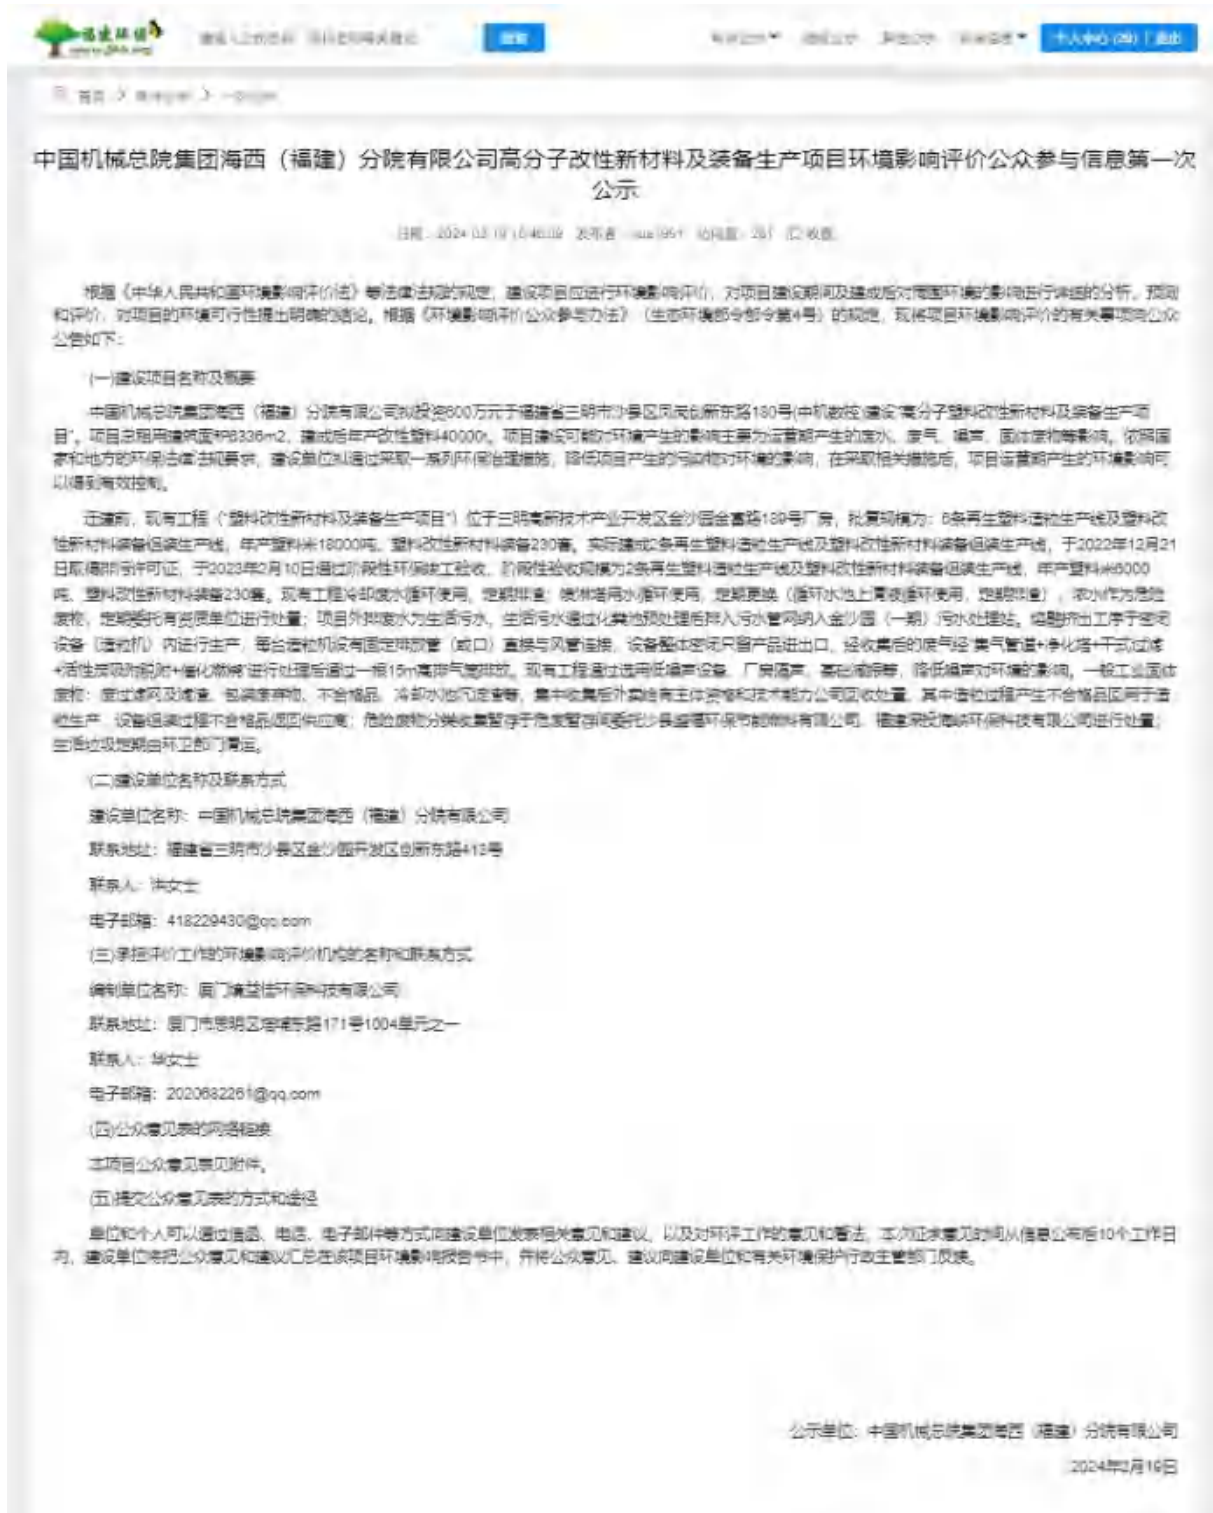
中国机械总院集团海西（福建）分院有限公司高分子改性新材料及装备生产项目环境影响评价公众参与信息第一次公示

日期：2024-02-19 10:46:09 发布者：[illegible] 浏览量：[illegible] 收藏

根据《中华人民共和国环境影响评价法》等法律法规的规定，建设项目应进行环境影响评价，对项目建设期间及建成后对周围环境的影响进行详细的分析、预测和评价，对项目的环境可行性提出明确的结论。根据《环境影响评价公众参与办法》（生态环境部令部令第4号）的规定，现将项目环境影响评价的有关事项向公众公告如下：

(一)建设项目名称及概要

中国机械总院集团海西（福建）分院有限公司拟投资600万元于福建省三明市沙县区凤岗创新东路180号(中机数控)建设"高分子塑料改性新材料及装备生产项目"，项目总租用建筑面积8336m2，建成后年产改性塑料40000t。项目建设可能对环境产生的影响主要为运营期产生的废水、废气、噪声、固体废物等影响，依照国家和地方的环保法律法规要求，建设单位拟通过采取一系列环保治理措施，降低项目产生的污染物对环境的影响，在采取相关措施后，项目运营期产生的环境影响可以得到有效控制。

迁建前，现有工程（"塑料改性新材料及装备生产项目"）位于三明高新技术产业开发区金沙园金富路189号厂房，批复规模为：6条再生塑料造粒生产线及塑料改性新材料装备组装生产线，年产塑料米18000吨、塑料改性新材料装备230套。实际建成2条再生塑料造粒生产线及塑料改性新材料装备组装生产线，于2022年12月21日取得排污许可证，于2023年2月10日通过阶段性环保竣工验收，阶段性验收规模为2条再生塑料造粒生产线及塑料改性新材料装备组装生产线，年产塑料米6000吨、塑料改性新材料装备230套。现有工程冷却废水循环使用，定期排查；喷淋塔用水循环使用，定期更换（循环水池上清液循环使用，定期清理），淤水作为危险废物，定期委托有资质单位进行处置；项目外排废水为生活污水，生活污水通过化粪池预处理后排入污水管网纳入金沙园（一期）污水处理站。熔融挤出工序于密闭设备（造粒机）内进行生产，每台造粒机设有固定排放管（或口）直接与风管连接，设备整体密闭只留产品进出口，经收集后的废气经"集气管道+净化塔+干式过滤+活性炭吸附脱附+催化燃烧"进行处理后通过一根15m高排气筒排放。现有工程通过选用低噪声设备、厂房隔声、基础减振等，降低噪声对环境的影响。一般工业固体废物：废过滤网及滤渣、包装废弃物、不合格品、冷却水池沉淀物等，集中收集后外卖给有主体资格和技术能力公司回收处置，其中造粒过程产生不合格品回用于造粒生产，设备组装过程不合格品返回供应商；危险废物分类收集暂存于危废暂存间委托沙县盛福环保有限公司和福建深投环保科技有限公司进行处置；生活垃圾定期由环卫部门清运。

(二)建设单位名称及联系方式

建设单位名称：中国机械总院集团海西（福建）分院有限公司

联系地址：福建省三明市沙县区金沙园开发区创新东路412号

联系人：许女士

电子邮箱：418229430@qq.com

(三)承担评价工作的环境影响评价机构的名称和联系方式

编制单位名称：厦门清益佳环保科技有限公司

联系地址：厦门市思明区湖滨东路171号1004单元之一

联系人：林女士

电子邮箱：2020682261@qq.com

(四)公众意见表的网络链接

本项目公众意见表见附件。

(五)提交公众意见表的方式和途径

单位和个人可以通过信函、电话、电子邮件等方式向建设单位发表相关意见和建议，以及对环评工作的意见和看法，本次征求意见时间从信息公布后10个工作日内，建设单位将把公众意见和建议汇总在该项目环境影响报告书中，并将公众意见、建议向建设单位和有关环境保护行政主管部门反馈。

公示单位：中国机械总院集团海西（福建）分院有限公司

2024年2月19日